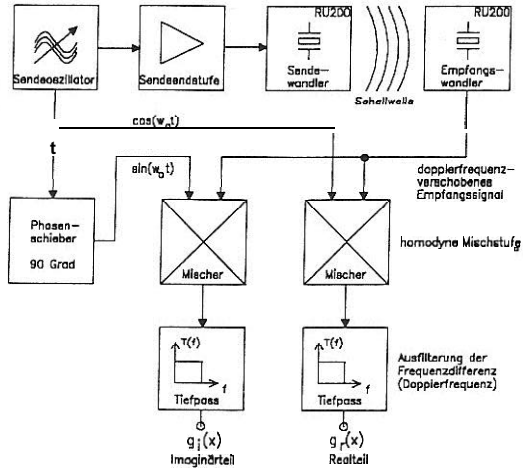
Sendeoszillator

Sendeendstufe

RU200

Sendewandler

Schallwelle

RU200

Empfangswandler

t

$\cos(w_o t)$

$\sin(w_o t)$

dopplerfrequenzverschobenes Empfangssignal

Phasenschieber

90 Grad

Mischer

Mischer

homodyne Mischstufe

T(f)

f

Tiefpass

T(f)

f

Tiefpass

Ausfilterung der Frequenzdifferenz (Dopplerfrequenz)

$g_i(x)$

Imaginärteil

$g_r(x)$

Realteil